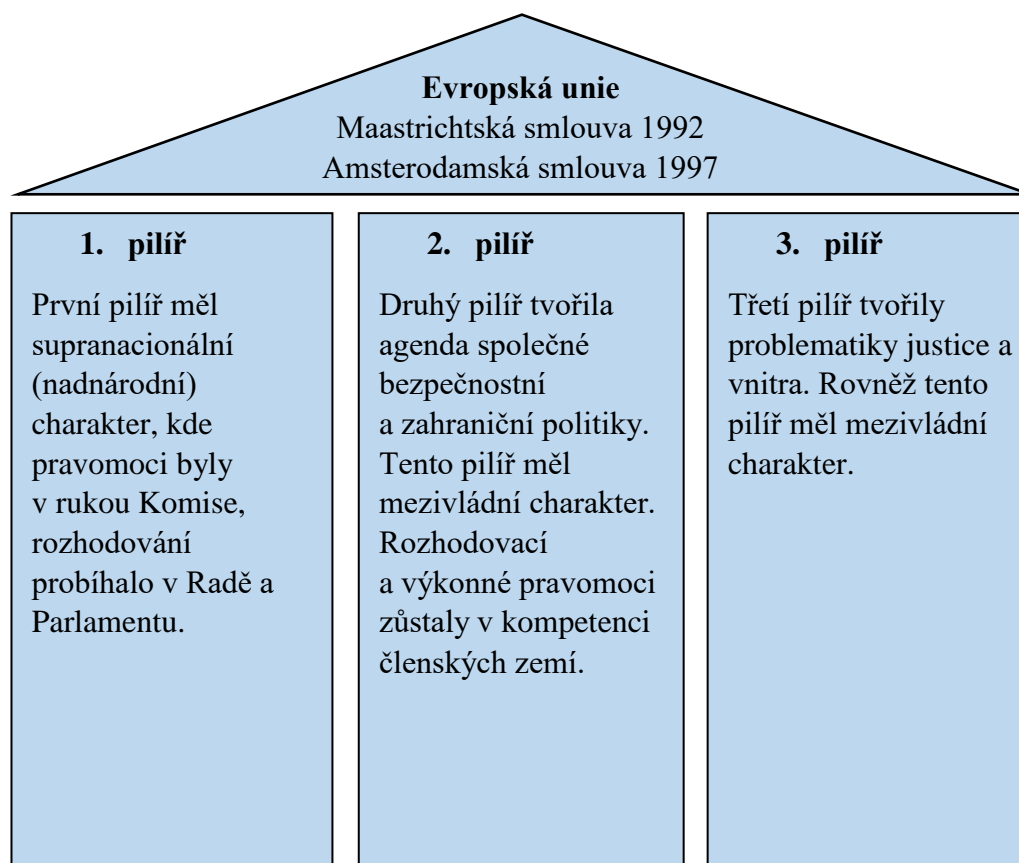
**Evropská unie**
Maastrichtská smlouva 1992
Amsterodamská smlouva 1997

**1. pilíř**

První pilíř měl supranacionální (nadnárodní) charakter, kde pravomoci byly v rukou Komise, rozhodování probíhalo v Radě a Parlamentu.

**2. pilíř**

Druhý pilíř tvořila agenda společné bezpečnostní a zahraniční politiky. Tento pilíř měl mezivládní charakter. Rozhodovací a výkonné pravomoci zůstaly v kompetenci členských zemí.

**3. pilíř**

Třetí pilíř tvořily problematiky justice a vnitra. Rovněž tento pilíř měl mezivládní charakter.